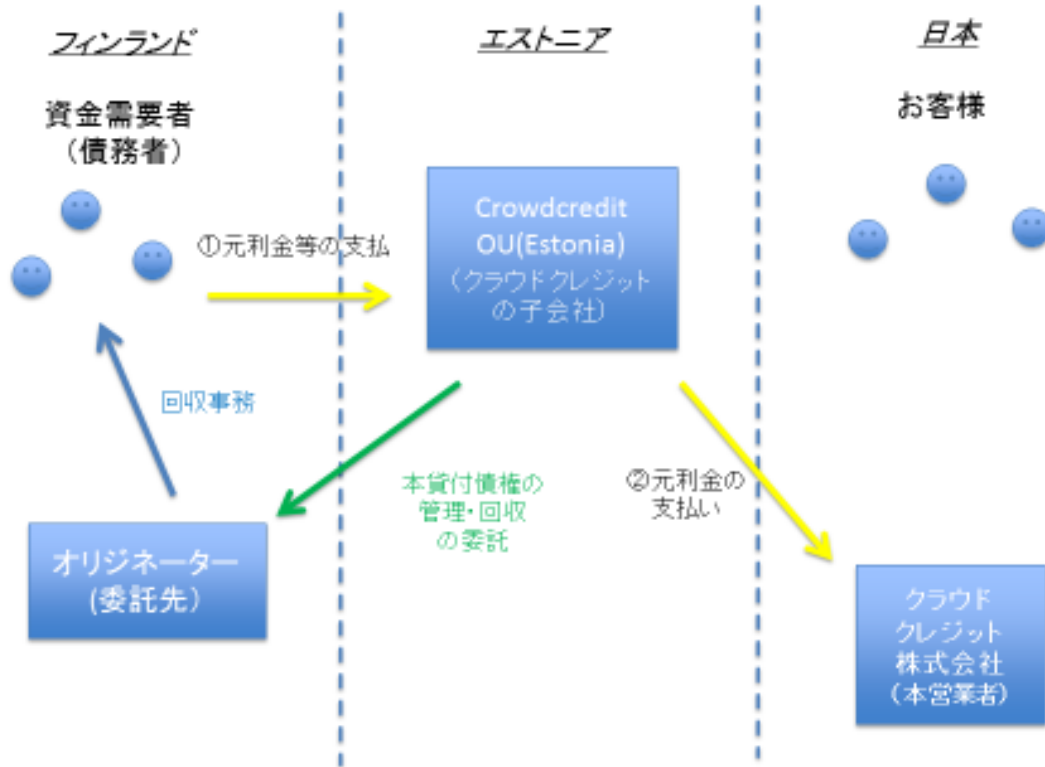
フィンランド

資金需要者
（債務者）

エストニア

日本

お客様

①元利金等の支払

Crowdcredit OU(Estonia)
（クラウドクレジットの子会社）

回収事務

本貸付債権の管理・回収の委託

②元利金の支払い

オリジネーター
(委託先）

クラウドクレジット株式会社
（本営業者）